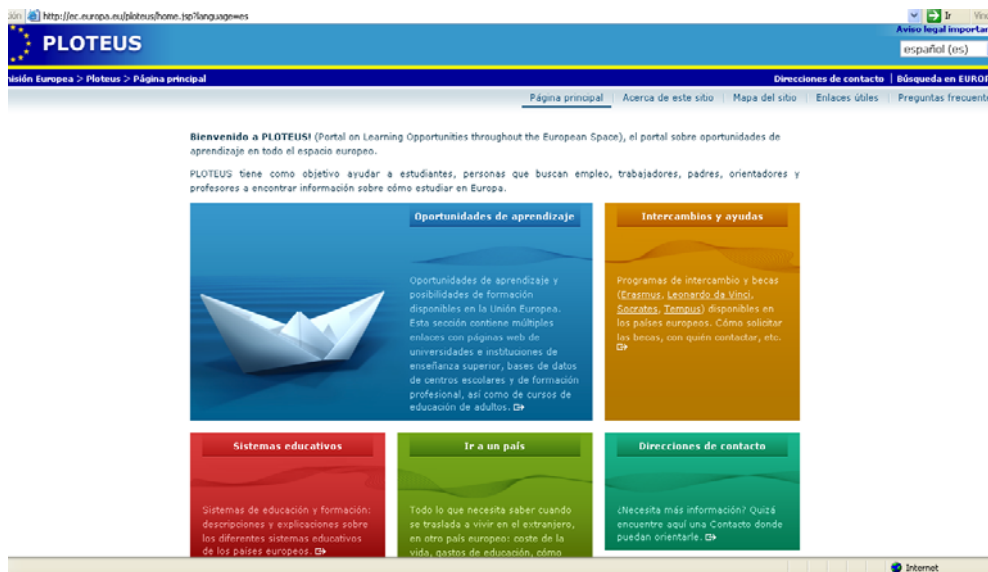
ción http://ec.europa.eu/ploteus/home.jsp?language=es Ir Vín

PLOTEUS

Aviso legal importan

español (es)

misión Europea > Ploteus > Página principal

Direcciones de contacto | Búsqueda en EURO

Página principal | Acerca de este sitio | Mapa del sitio | Enlaces útiles | Preguntas frecuente

Bienvenido a PLOTEUS! (Portal on Learning Opportunities throughout the European Space), el portal sobre oportunidades de aprendizaje en todo el espacio europeo.

PLOTEUS tiene como objetivo ayudar a estudiantes, personas que buscan empleo, trabajadores, padres, orientadores y profesores a encontrar información sobre cómo estudiar en Europa.

Oportunidades de aprendizaje

Oportunidades de aprendizaje y posibilidades de formación disponibles en la Unión Europea. Esta sección contiene múltiples enlaces con páginas web de universidades e instituciones de enseñanza superior, bases de datos de centros escolares y de formación profesional, así como de cursos de educación de adultos.

Intercambios y ayudas

Programas de intercambio y becas (Erasmus, Leonardo da Vinci, Socrates, Tempus) disponibles en los países europeos. Cómo solicitar las becas, con quién contactar, etc.

Sistemas educativos

Sistemas de educación y formación: descripciones y explicaciones sobre los diferentes sistemas educativos de los países europeos.

Ir a un país

Todo lo que necesita saber cuando se traslada a vivir en el extranjero, en otro país europeo: coste de la vida, gastos de educación, cómo

Direcciones de contacto

¿Necesita más información? Quizá encuentre aquí una Contacto donde puedan orientarle.

Internet